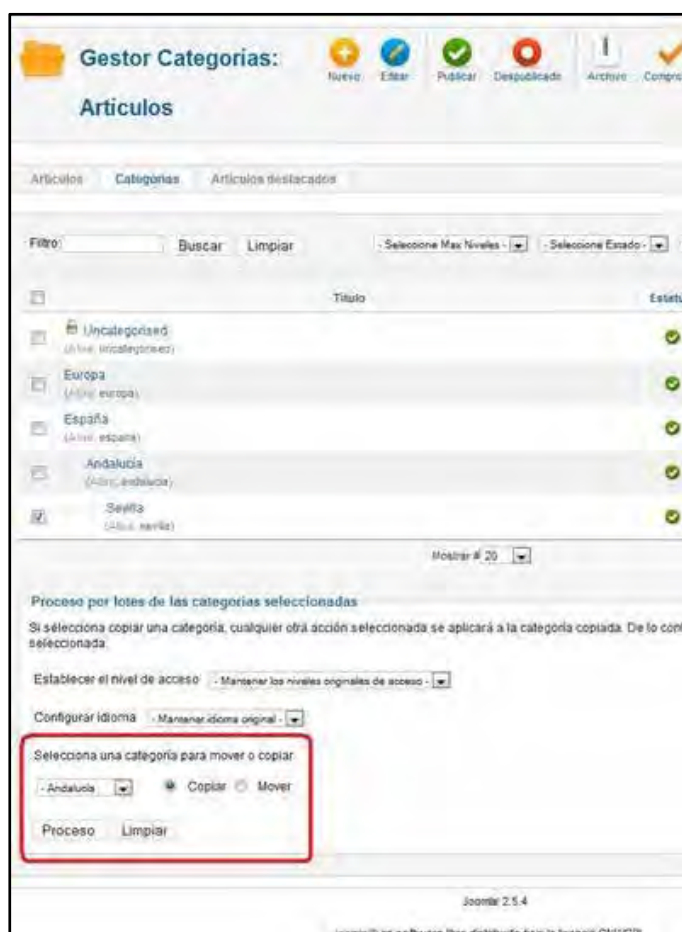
Gestor Categorias: Articulos

Nuevo Editar Publicar Despublicado Archivo Compro

Articulos Categorias Articulos destacados

Filtro: Buscar Limpiar

- Seleccione Max Niveles - - Seleccione Estado -

Titulo Estatu

Uncategorised (Alias: uncategorised)

Europa (Alias: europa)

España (Alias: espana)

Andalucia (Alias: andalucia)

Sevilla (Alias: sevilla)

Mostrar # 20

Proceso por lotes de las categorias seleccionadas

Si selecciona copiar una categoria, cualquier otra acción seleccionada se aplicará a la categoría copiada. De lo cont seleccionada.

Establecer el nivel de acceso - Mantener los niveles originales de acceso -

Configurar idioma - Mantener idioma original -

Selecciona una categoria para mover o copiar

- Andalucia Copiar Mover

Proceso Limpiar

Joomla! 2.5.4

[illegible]